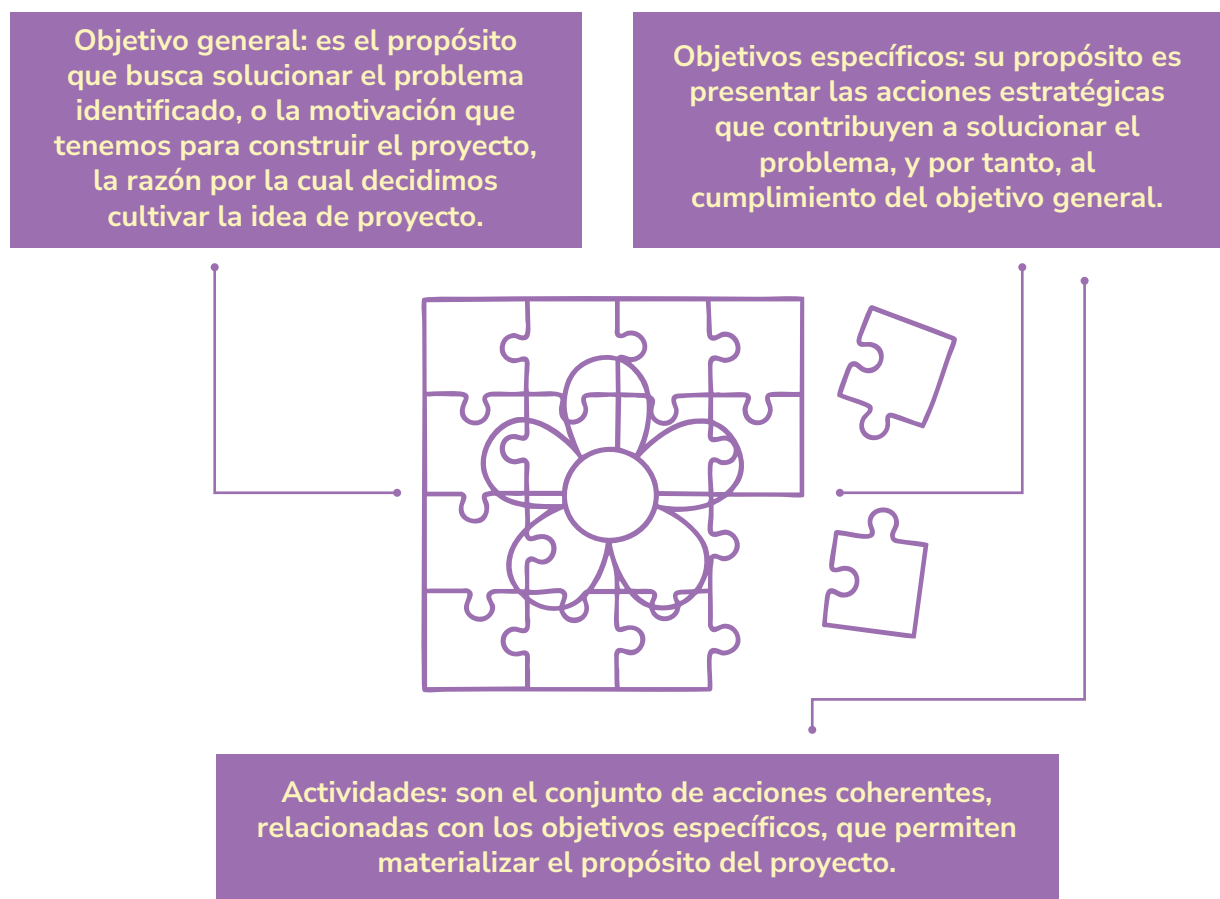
Objetivo general: es el propósito que busca solucionar el problema identificado, o la motivación que tenemos para construir el proyecto, la razón por la cual decidimos cultivar la idea de proyecto.

Objetivos específicos: su propósito es presentar las acciones estratégicas que contribuyen a solucionar el problema, y por tanto, al cumplimiento del objetivo general.

Actividades: son el conjunto de acciones coherentes, relacionadas con los objetivos específicos, que permiten materializar el propósito del proyecto.